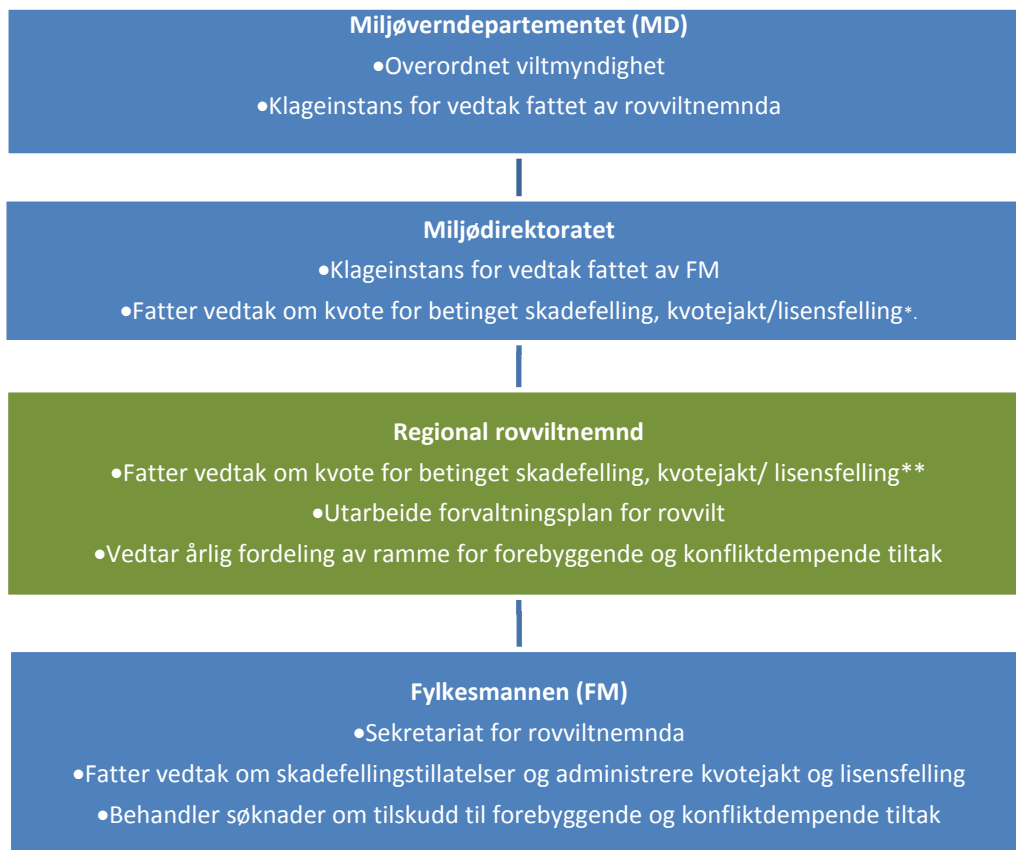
Miljøverndepartementet (MD)

•Overordnet viltmyndighet

•Klageinstans for vedtak fattet av rovviltnemnda

Miljødirektoratet

•Klageinstans for vedtak fattet av FM

•Fatter vedtak om kvote for betinget skadefelling, kvotejakt/lisensfelling*.

Regional rovviltnemnd

•Fatter vedtak om kvote for betinget skadefelling, kvotejakt/ lisensfelling**

•Utarbeide forvaltningsplan for rovvilt

•Vedtar årlig fordeling av ramme for forebyggende og konfliktdempende tiltak

Fylkesmannen (FM)

•Sekretariat for rovviltnemnda

•Fatter vedtak om skadefellingstillatelser og administrere kvotejakt og lisensfelling

•Behandler søknader om tilskudd til forebyggende og konfliktdempende tiltak